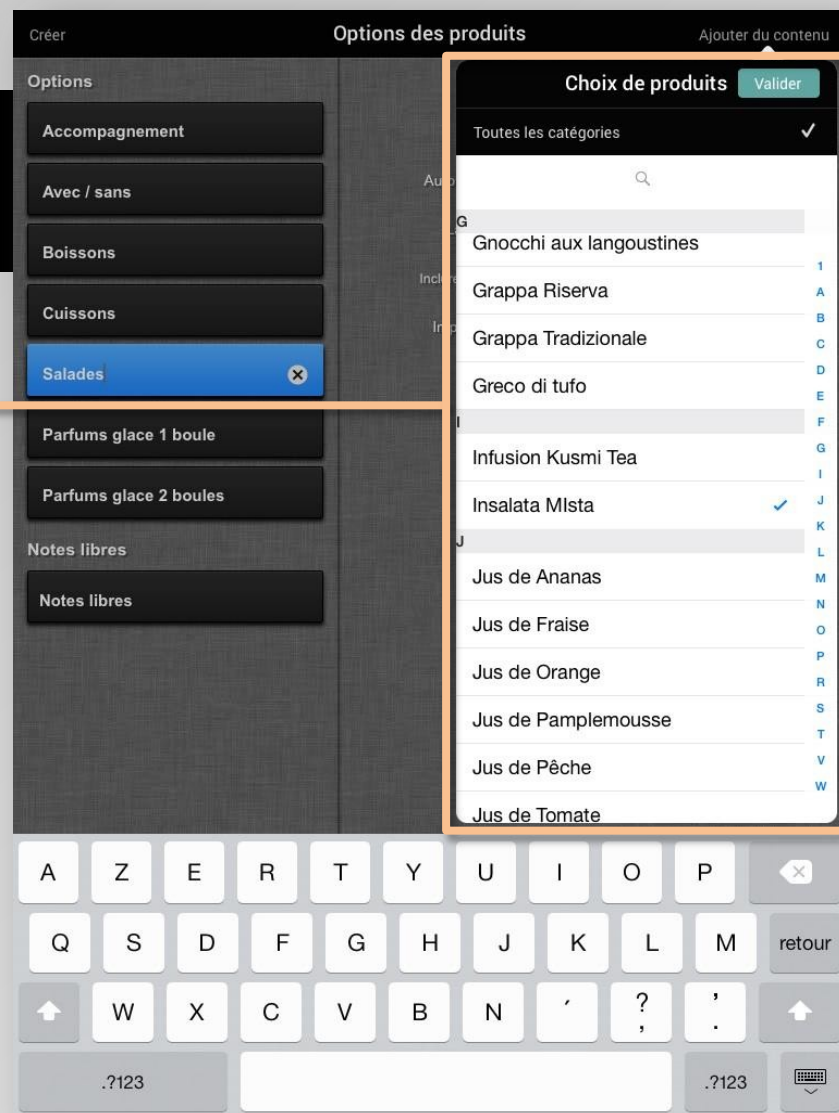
Créer

Options des produits

Ajouter du contenu

Options

Accompagnement

Avec / sans

Boissons

Cuissons

Salades

Parfums glace 1 boule

Parfums glace 2 boules

Notes libres

Notes libres

Au

Incl

Im

Choix de produits

Valider

Toutes les catégories ✓

G

Gnocchi aux langoustines

Grappa Riserva

Grappa Tradizionale

Greco di tufo

I

Infusion Kusmi Tea

Insalata MIsta ✓

J

Jus de Ananas

Jus de Fraise

Jus de Orange

Jus de Pamplemousse

Jus de Pêche

Jus de Tomate

1 A B C D E F G I J K L M N O P R S T V W

A Z E R T Y U I O P

Q S D F G H J K L M retour

W X C V B N ´ ? , ' .

.?123 .?123